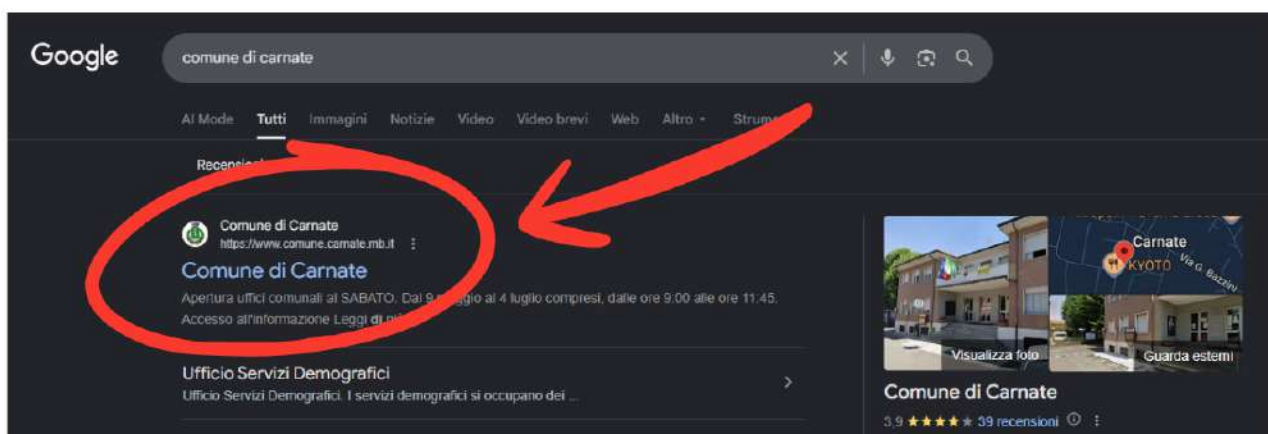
Google

comune di carnate

AI Mode Tutti Immagini Notizie Video Video brevi Web Altro Strum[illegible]

Recensio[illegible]

Comune di Carnate
https://www.comune.carnate.mb.it

Comune di Carnate

Apertura uffici comunali al SABATO. Dal 9 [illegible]ggio al 4 luglio compresi, dalle ore 9:00 alle ore 11:45. Accesso all'informazione Leggi di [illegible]

Ufficio Servizi Demografici
Ufficio Servizi Demografici. I servizi demografici si occupano dei ...

Carnate
KYOTO
Via G. Bazzini

Visualizza foto
Guarda esterni

Comune di Carnate
3,9 ★★★★★ 39 recensioni